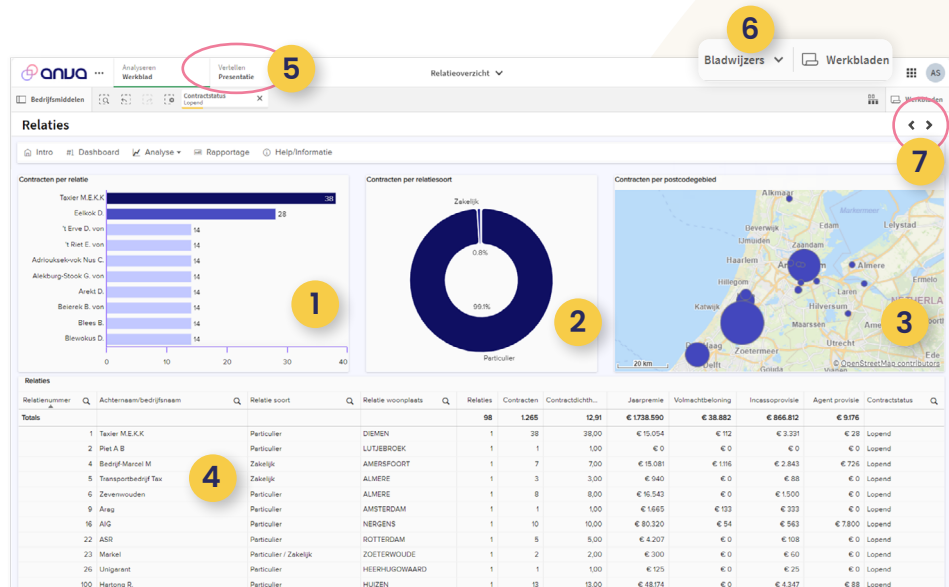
anva ··· Analyseren Werkblad Vertellen Presentatie 5 Relatieoverzicht

6 Bladwijzers Werkbladen AS

Bedrijfsmiddelen Contractstatus Lopend Werkbladen

Relaties

7

Intro Dashboard Analyse Rapportage Help/Informatie

Contracten per relatie

| | |
|---|---|
| Taxier M.E.K.K | 38 |
| Eelkok D. | 28 |
| 't Erve D. von | 14 |
| 't Riet E. von | 14 |
| Adriouksek-vok Nus C. | 14 |
| Alekburg-Stoök G. von | 14 |
| Arekt D. | 14 |
| Beierek B. von | 14 |
| Blees B. | 14 |
| Blewokus D. | 14 |

0 10 20 30 40

1

Contracten per relatiesoort

Zakelijk 0.8% 99.1% Particulier

2

Contracten per postcodegebied

Edam Lelystad Katwijk Almere Hilversum Maassen Zoetermeer Delft 20 km © OpenStreetMap contributors

3

Relaties

| Relatienummer | Achternaam/bedrijfsnaam | Relatie soort | Relatie woonplaats | Relaties | Contracten | Contractdichth... | Jaarpremie | Volmachtbeloning | Incassoprovisie | Agent provisie | Contractstatus |
|---|---|---|---|---|---|---|---|---|---|---|---|
| Totals | | | | 98 | 1.265 | 12,91 | € 1.738.590 | € 38.882 | € 866.812 | € 9.176 | |
| 1 | Taxier M.E.K.K | Particulier | DIEMEN | 1 | 38 | 38,00 | € 15.054 | € 112 | € 3.331 | € 28 | Lopend |
| 2 | Piet A B | Particulier | LUTJEBROEK | 1 | 1 | 1,00 | € 0 | € 0 | € 0 | € 0 | Lopend |
| 4 | Bedrijf-Marcel M | Zakelijk | AMERSFOORT | 1 | 7 | 7,00 | € 15.081 | € 1.116 | € 2.843 | € 726 | Lopend |
| 5 | Transportbedrijf Tax | Zakelijk | ALMERE | 1 | 3 | 3,00 | € 940 | € 0 | € 88 | € 0 | Lopend |
| 6 | Zevenwouden | Particulier | ALMERE | 1 | 8 | 8,00 | € 16.543 | € 0 | € 1.500 | € 0 | Lopend |
| 9 | Arag | Particulier | AMSTERDAM | 1 | 1 | 1,00 | € 1.665 | € 133 | € 333 | € 0 | Lopend |
| 16 | AIG | Particulier | NERGENS | 1 | 10 | 10,00 | € 80.320 | € 54 | € 563 | € 7.800 | Lopend |
| 22 | ASR | Particulier | ROTTERDAM | 1 | 5 | 5,00 | € 4.207 | € 0 | € 108 | € 0 | Lopend |
| 23 | Markel | Particulier / Zakelijk | ZOETERWOUDE | 1 | 2 | 2,00 | € 300 | € 0 | € 60 | € 0 | Lopend |
| 26 | Unigarant | Particulier | HEERHUGOWAARD | 1 | 1 | 1,00 | € 125 | € 0 | € 24 | € 0 | Lopend |
| 100 | Hartong R. | Particulier | HUIZEN | 1 | 13 | 13,00 | € 48.174 | € 0 | € 4.347 | € 88 | Lopend |

4